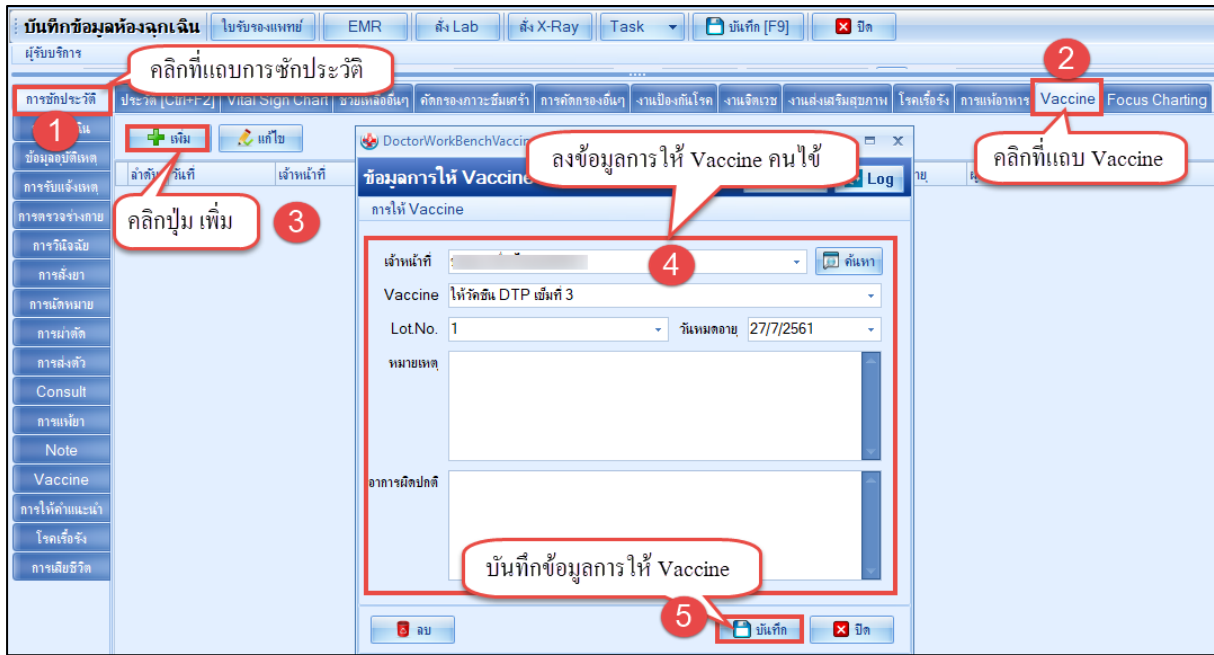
บันทึกข้อมูลห้องฉุกเฉิน ใบรับรองแพทย์ EMR สั่ง Lab สั่ง X-Ray Task บันทึก [F9] ปิด

ผู้รับบริการ

คลิกที่แถบการซักประวัติ

2

การซักประวัติ

ประวัติ [Ctrl+F2] Vital Sign Chart ช่วยเหลืออื่นๆ คัดกรองภาวะซึมเศร้า การคัดกรองอื่นๆ งานป้องกันโรค งานจิตเวช งานส่งเสริมสุขภาพ โรคเรื้อรัง การแพ้อาหาร Vaccine Focus Charting

1

ข้อมูลอุบัติเหตุ การรับแจ้งเหตุ การตรวจร่างกาย การวินิจฉัย การสั่งยา การนัดหมาย การผ่าตัด การส่งตัว Consult การแพ้ยา Note Vaccine การให้คำแนะนำ โรคเรื้อรัง การเสียชีวิต

เพิ่ม แก้ไข

ลำดับ วันที่ เจ้าหน้าที่

คลิกปุ่ม เพิ่ม

3

DoctorWorkBenchVaccin

ลงข้อมูลการให้ Vaccine คนไข้

คลิกที่แถบ Vaccine

ข้อมูลการให้ Vaccine

Log

การให้ Vaccine

4

เจ้าหน้าที่ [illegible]

ค้นหา

Vaccine ให้วัคซีน DTP เข็มที่ 3

Lot.No. 1

วันหมดอายุ 27/7/2561

หมายเหตุ

อาการผิดปกติ

บันทึกข้อมูลการให้ Vaccine

5

ลบ

บันทึก

ปิด